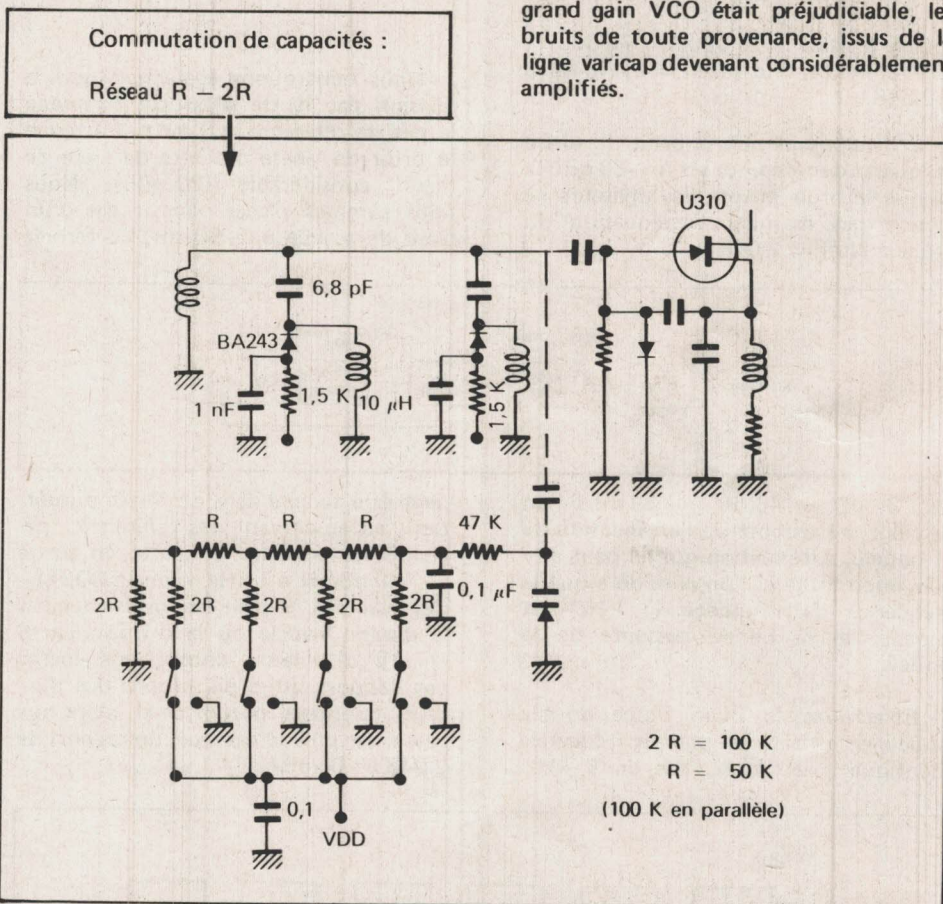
Commutation de capacités :

Réseau R – 2R

grand gain VCO était préjudiciable, le bruits de toute provenance, issus de l ligne varicap devenant considérablemen amplifiés.

U310

6,8 pF

BA243

1 nF

1,5 K

10 $\mu$H

1,5 K

R

R

R

47 K

2R

2R

2R

2R

2R

0,1 $\mu$F

0,1

VDD

2 R = 100 K

R = 50 K

(100 K en parallèle)